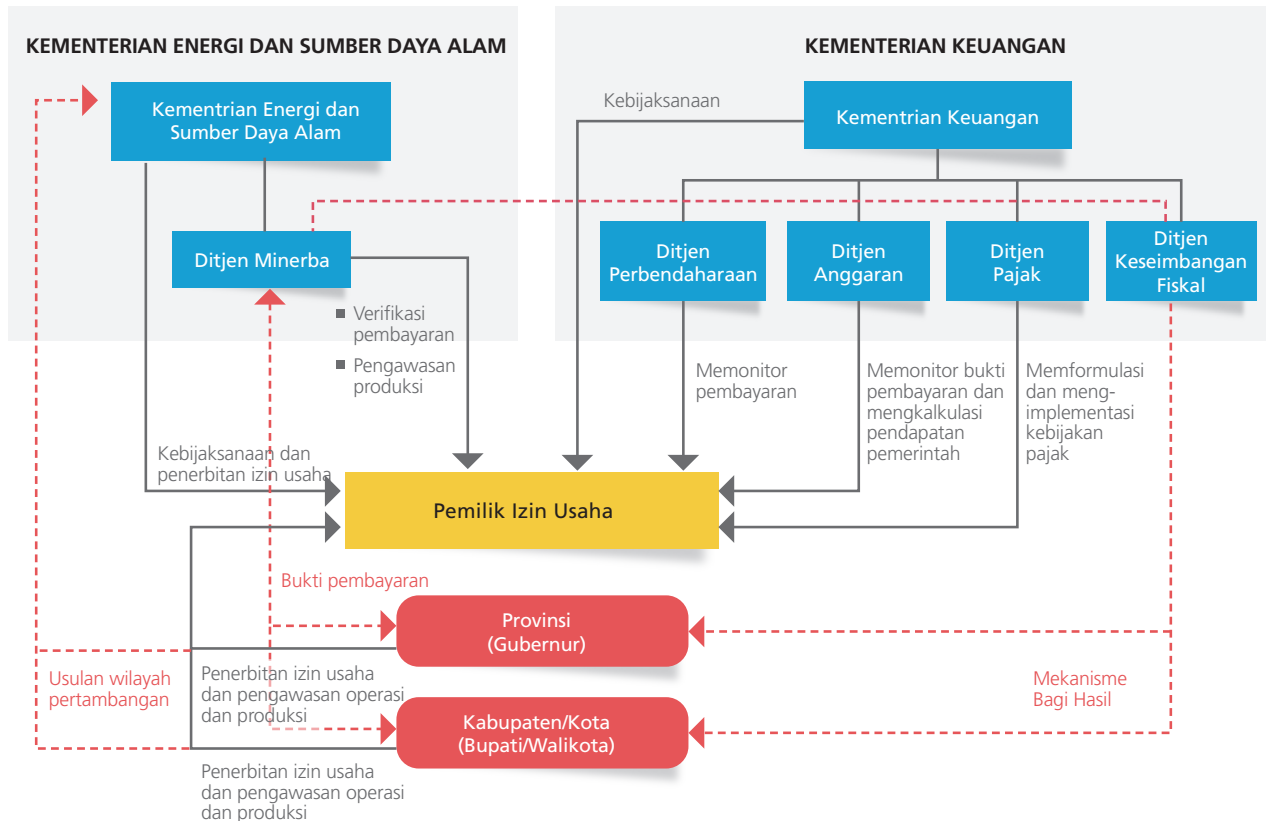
KEMENTERIAN ENERGI DAN SUMBER DAYA ALAM

KEMENTERIAN KEUANGAN

Kementrian Energi dan Sumber Daya Alam

Kebijaksanaan

Kementrian Keuangan

Ditjen Minerba

Ditjen Perbendaharaan

Ditjen Anggaran

Ditjen Pajak

Ditjen Keseimbangan Fiskal

Verifikasi pembayaran

Pengawasan produksi

Memonitor pembayaran

Memonitor bukti pembayaran dan mengkalkulasi pendapatan pemerintah

Memformulasi dan mengimplementasi kebijakan pajak

Kebijaksanaan dan penerbitan izin usaha

Pemilik Izin Usaha

Bukti pembayaran

Provinsi (Gubernur)

Usulan wilayah pertambangan

Penerbitan izin usaha dan pengawasan operasi dan produksi

Mekanisme Bagi Hasil

Kabupaten/Kota (Bupati/Walikota)

Penerbitan izin usaha dan pengawasan operasi dan produksi